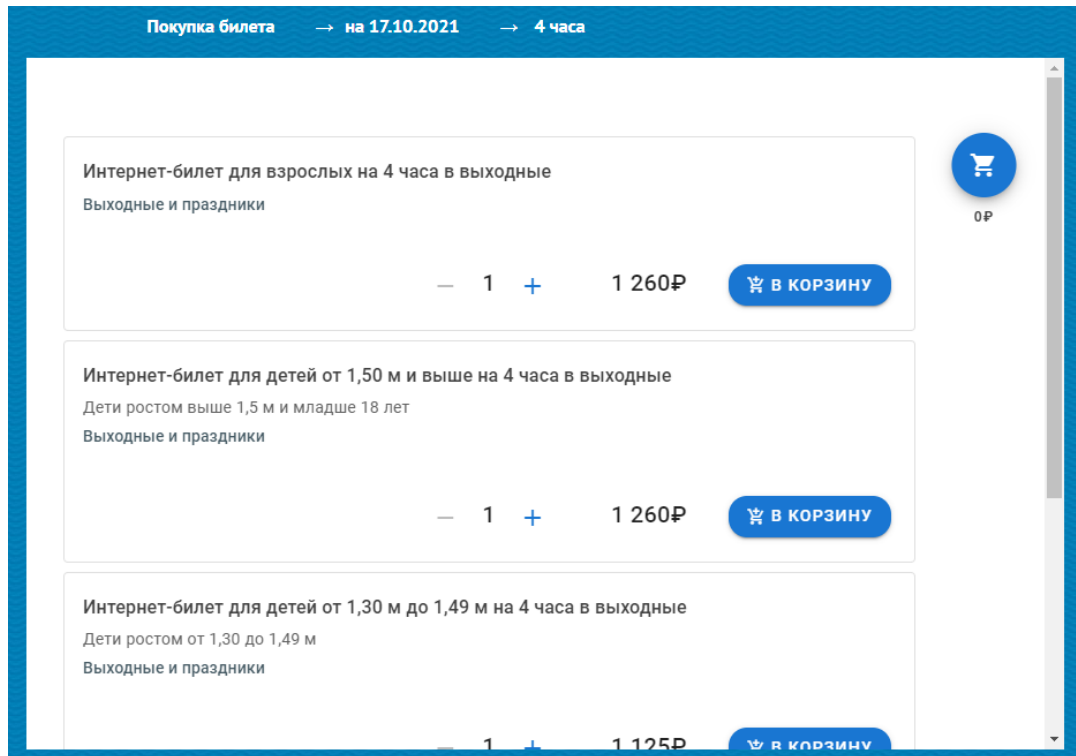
Покупка билета → на 17.10.2021 → 4 часа

Интернет-билет для взрослых на 4 часа в выходные

Выходные и праздники

— 1 + 1 260₽ В КОРЗИНУ

0₽

Интернет-билет для детей от 1,50 м и выше на 4 часа в выходные

Дети ростом выше 1,5 м и младше 18 лет

Выходные и праздники

— 1 + 1 260₽ В КОРЗИНУ

Интернет-билет для детей от 1,30 м до 1,49 м на 4 часа в выходные

Дети ростом от 1,30 до 1,49 м

Выходные и праздники

— 1 + 1 125₽ В КОРЗИНУ